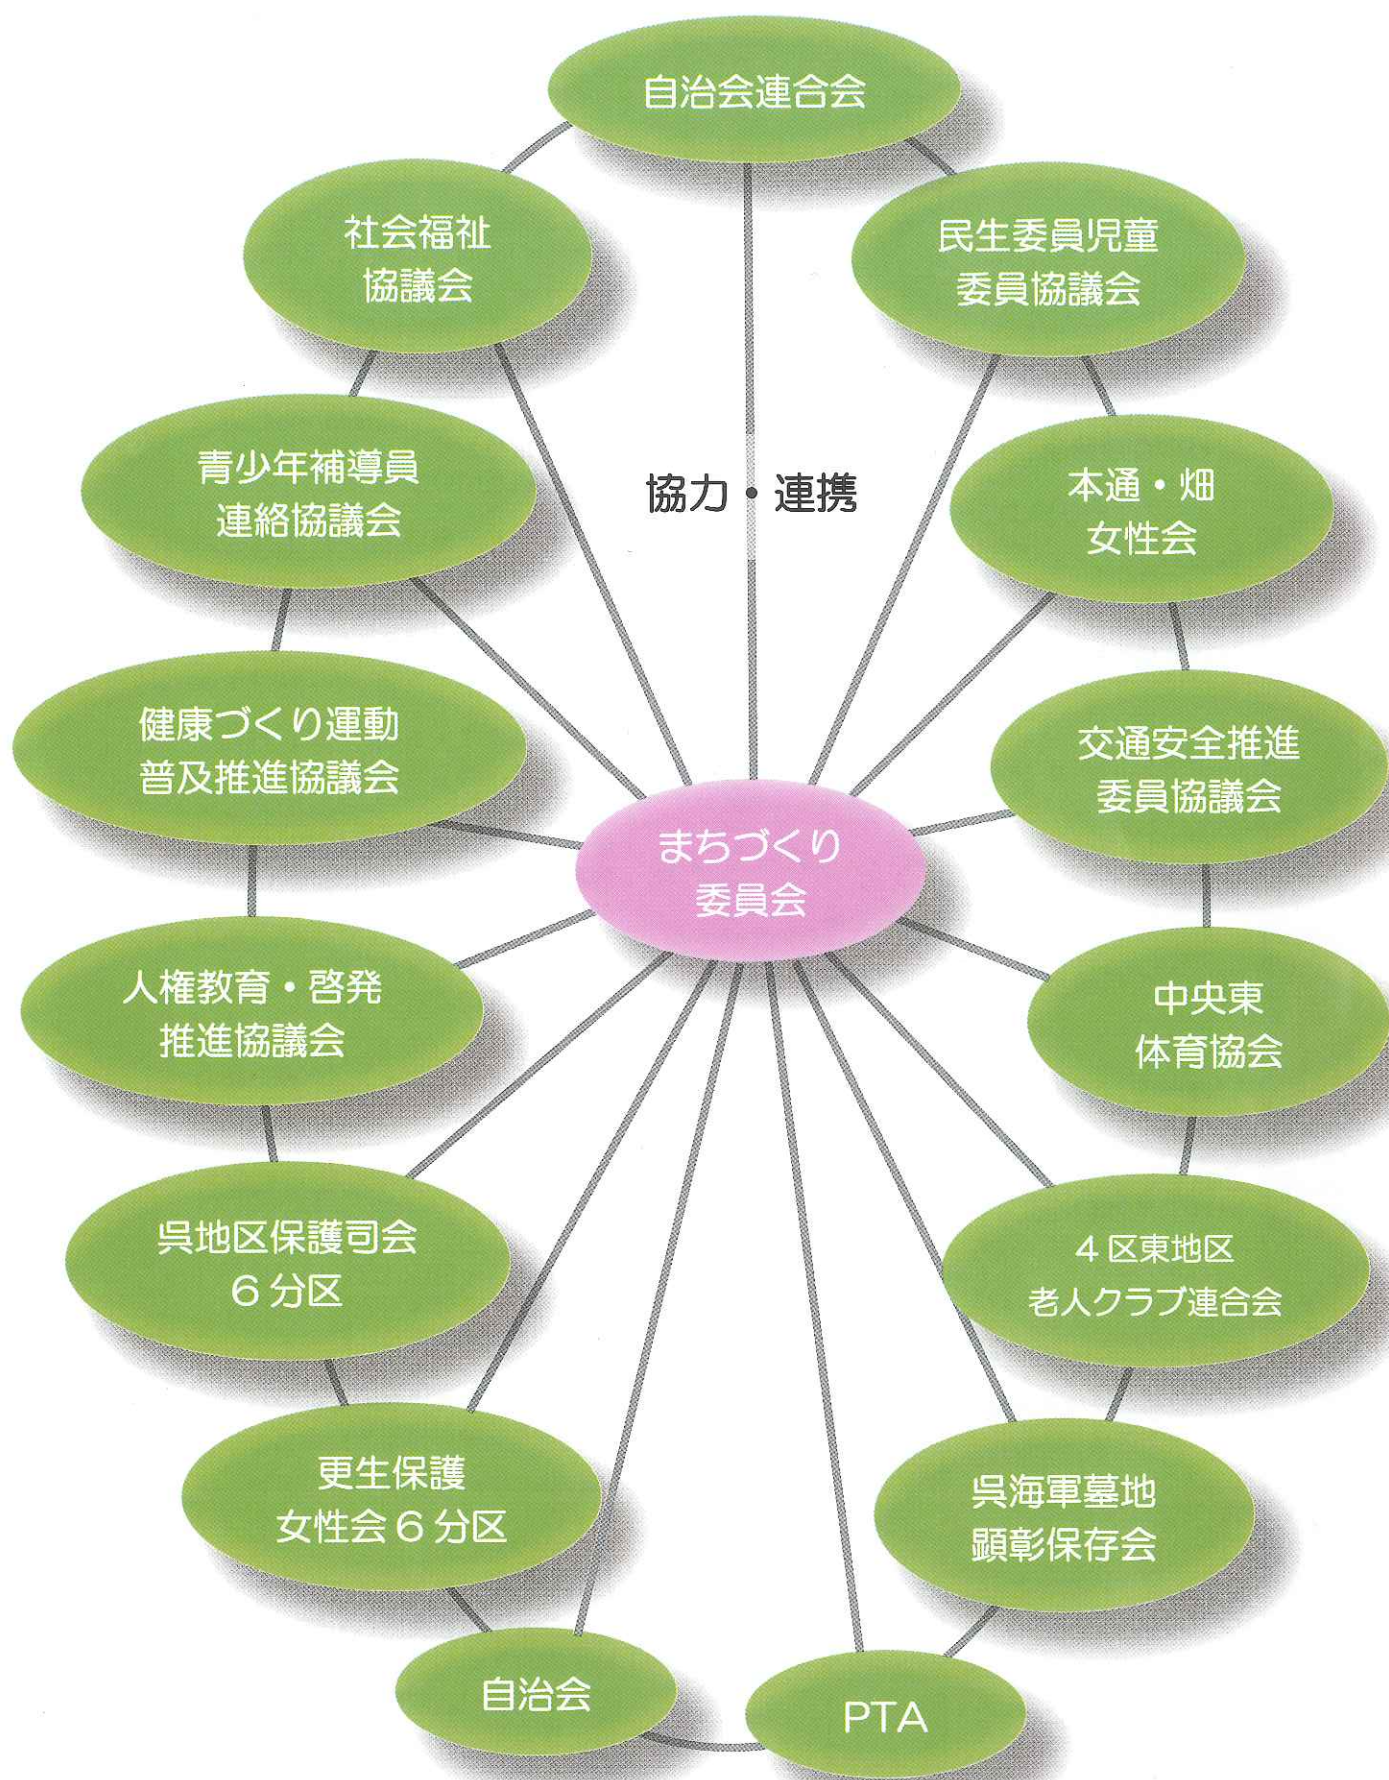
自治会連合会

社会福祉
協議会

民生委員児童
委員協議会

青少年補導員
連絡協議会

協力・連携

本通・畑
女性会

健康づくり運動
普及推進協議会

交通安全推進
委員協議会

まちづくり
委員会

人権教育・啓発
推進協議会

中央東
体育協会

呉地区保護司会
6分区

4区東地区
老人クラブ連合会

更生保護
女性会6分区

呉海軍墓地
顕彰保存会

自治会

PTA